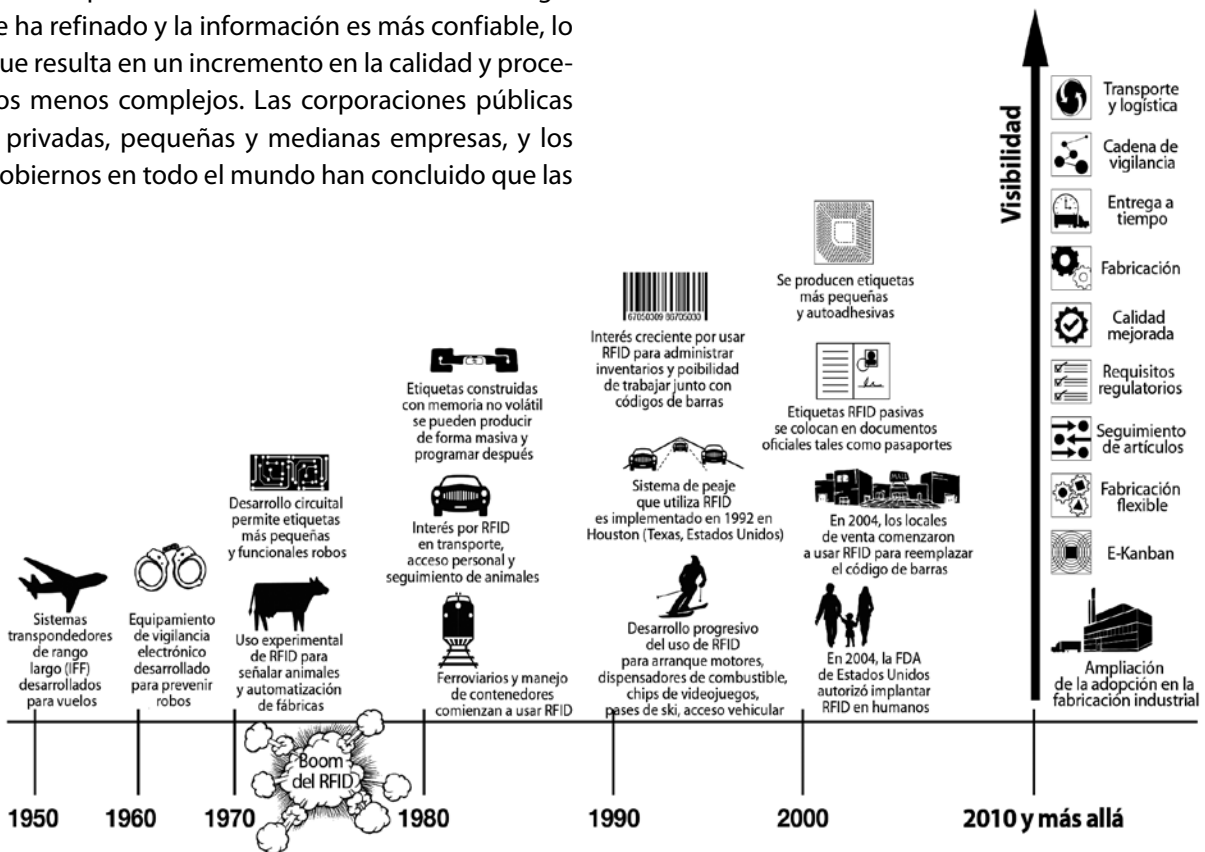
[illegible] se ha refinado y la información es más confiable, lo que resulta en un incremento en la calidad y procesos menos complejos. Las corporaciones públicas y privadas, pequeñas y medianas empresas, y los gobiernos en todo el mundo han concluido que las

Visibilidad

Transporte y logística

Cadena de vigilancia

Entrega a tiempo

Fabricación

Calidad mejorada

Requisitos regulatorios

Seguimiento de artículos

Fabricación flexible

E-Kanban

Ampliación de la adopción en la fabricación industrial

Sistemas transpondedores de rango largo (IFF) desarrollados para vuelos

Equipamiento de vigilancia electrónico desarrollado para prevenir robos

Desarrollo circuital permite etiquetas más pequeñas y funcionales robos

Uso experimental de RFID para señalar animales y automatización de fábricas

Boom del RFID

Etiquetas construidas con memoria no volátil se pueden producir de forma masiva y programar después

Interés por RFID en transporte, acceso personal y seguimiento de animales

Ferroviarios y manejo de contenedores comienzan a usar RFID

67050309 00705030

Interés creciente por usar RFID para administrar inventarios y poibilidad de trabajar junto con códigos de barras

Sistema de peaje que utiliza RFID es implementado en 1992 en Houston (Texas, Estados Unidos)

Desarrollo progresivo del uso de RFID para arranque motores, dispensadores de combustible, chips de videojuegos, pases de ski, acceso vehicular

Se producen etiquetas más pequeñas y autoadhesivas

Etiquetas RFID pasivas se colocan en documentos oficiales tales como pasaportes

En 2004, los locales de venta comenzaron a usar RFID para reemplazar el código de barras

En 2004, la FDA de Estados Unidos autorizó implantar RFID en humanos

1950 1960 1970 1980 1990 2000 2010 y más allá